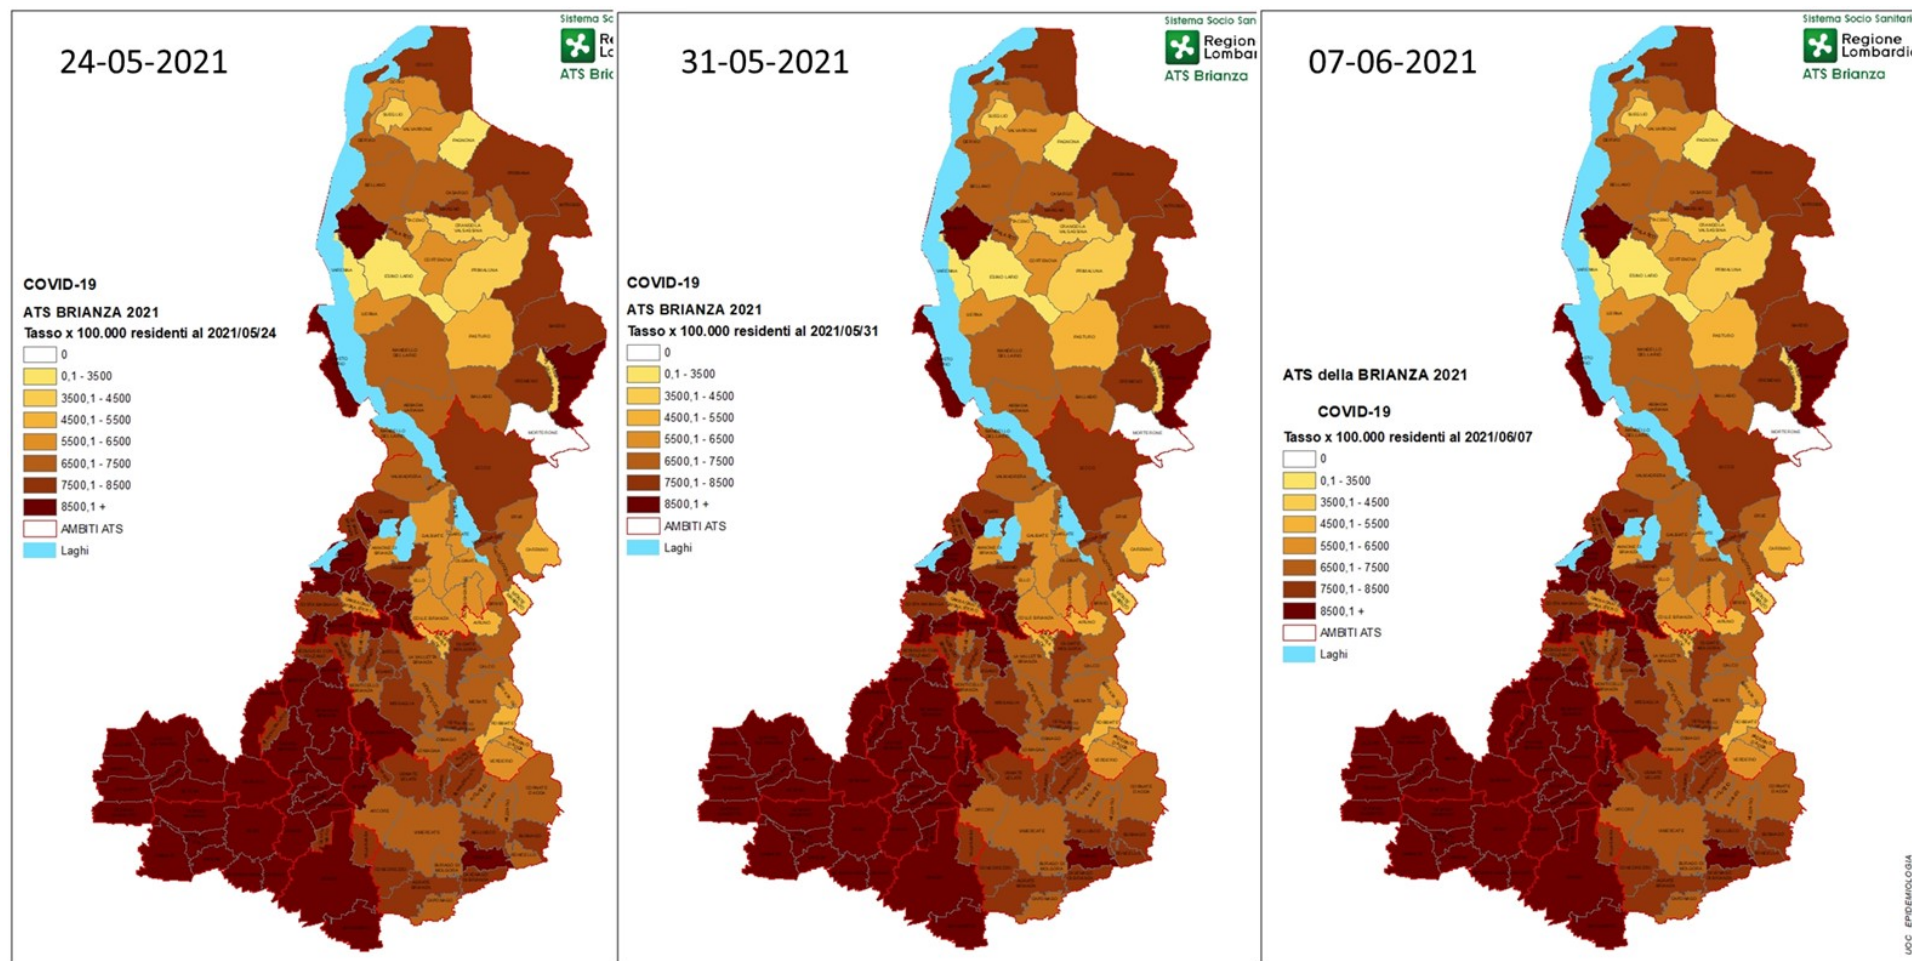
24-05-2021

Sistema Sc
Re
Lo
ATS Bria

COVID-19

ATS BRIANZA 2021

Tasso x 100.000 residenti al 2021/05/24

0
0,1 - 3500
3500,1 - 4500
4500,1 - 5500
5500,1 - 6500
6500,1 - 7500
7500,1 - 8500
8500,1 +
AMBITI ATS
Laghi

31-05-2021

Sistema Socio San
Region
Lombar
ATS Brianza

COVID-19

ATS BRIANZA 2021

Tasso x 100.000 residenti al 2021/05/31

0
0,1 - 3500
3500,1 - 4500
4500,1 - 5500
5500,1 - 6500
6500,1 - 7500
7500,1 - 8500
8500,1 +
AMBITI ATS
Laghi

07-06-2021

Sistema Socio Sanitari
Regione
Lombardi
ATS Brianza

ATS della BRIANZA 2021

COVID-19

Tasso x 100.000 residenti al 2021/06/07

0
0,1 - 3500
3500,1 - 4500
4500,1 - 5500
5500,1 - 6500
6500,1 - 7500
7500,1 - 8500
8500,1 +
AMBITI ATS
Laghi

UOC EPIDEMIOLOGIA